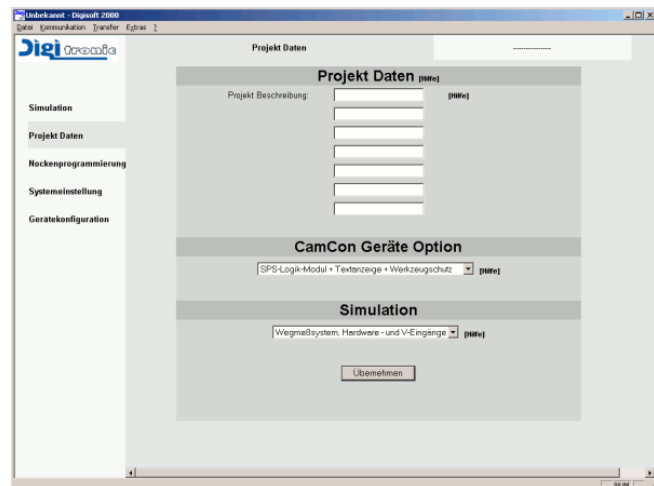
Unbekannt - Digisoft 2000
Datei Kommunikation Transfer Extras ?

Digi tronic

Projekt Daten

---------------

Simulation
Projekt Daten
Nockenprogrammierung
Systemeinstellung
Gerätekonfiguration

Projekt Daten [Hilfe]

Projekt Beschreibung: [Hilfe]

CamCon Geräte Option

SPS-Logik-Modul + Textanzeige + Werkzeugschutz [Hilfe]

Simulation

Wegmeßsystem, Hardware - und V-Eingänge [Hilfe]

Übernehmen